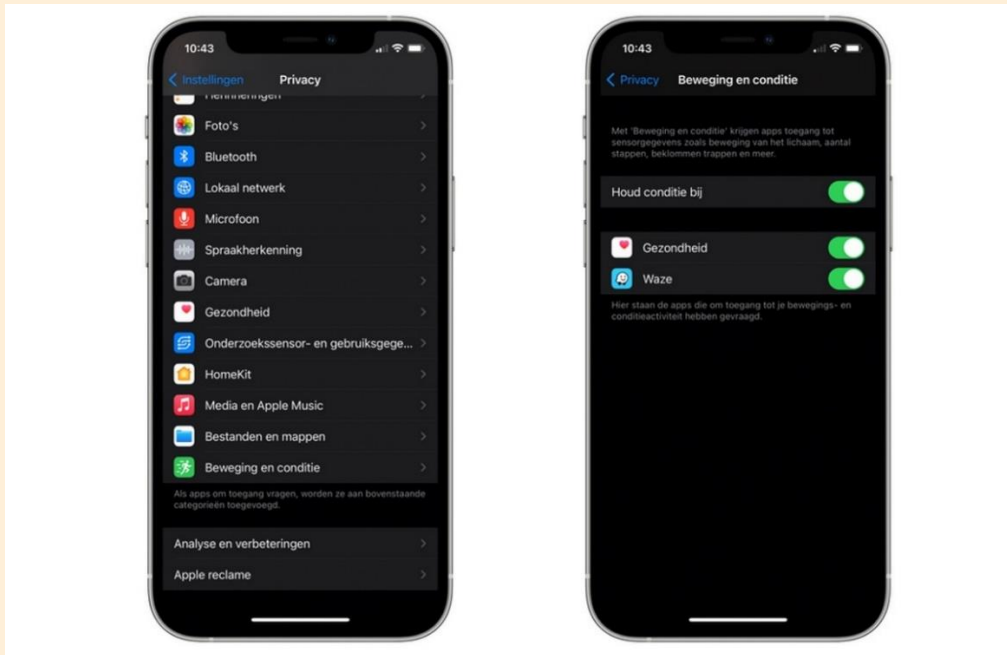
10:43

Instellingen Privacy

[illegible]

Foto's

Bluetooth

Lokaal netwerk

Microfoon

Spraakherkenning

Camera

Gezondheid

Onderzoekssensor- en gebruiksgege...

HomeKit

Media en Apple Music

Bestanden en mappen

Beweging en conditie

Als apps om toegang vragen, worden ze aan bovenstaande categorieën toegevoegd.

Analyse en verbeteringen

Apple reclame

10:43

Privacy Beweging en conditie

Met 'Beweging en conditie' krijgen apps toegang tot sensorgegevens zoals beweging van het lichaam, aantal stappen, beklommen trappen en meer.

Houd conditie bij

Gezondheid

Waze

Hier staan de apps die om toegang tot je bewegings- en conditieactiviteit hebben gevraagd.